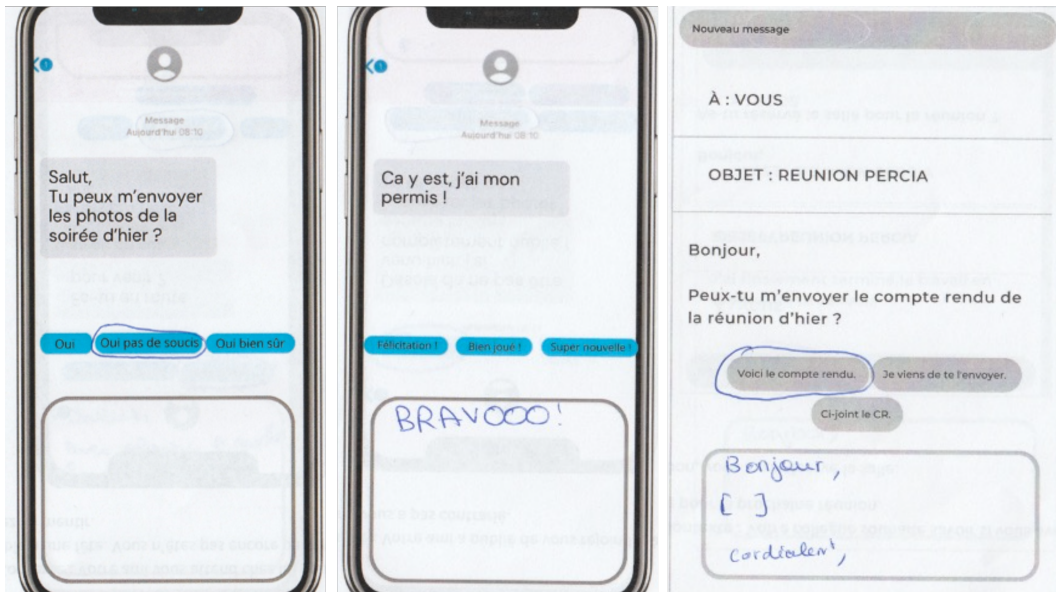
Message
Aujourd'hui 08:10

Salut,
Tu peux m'envoyer les photos de la soirée d'hier ?

Oui
Oui pas de soucis
Oui bien sûr

Message
Aujourd'hui 08:10

Ca y est, j'ai mon permis !

Félicitation !
Bien joué !
Super nouvelle !

BRAVOOO!

Nouveau message

À : VOUS

OBJET : REUNION PERCIA

Bonjour,

Peux-tu m'envoyer le compte rendu de la réunion d'hier ?

Voici le compte rendu.
Je viens de te l'envoyer.
Ci-joint le CR.

Bonjour,
[ ]
Cordialement,